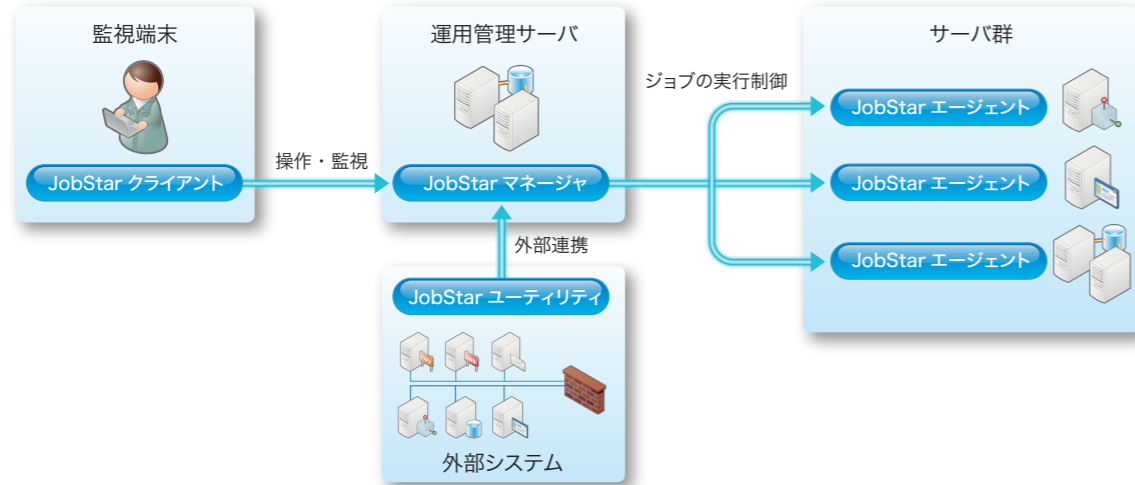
監視端末

JobStar クライアント

操作・監視

運用管理サーバ

JobStar マネージャ

外部連携

JobStar ユーティリティ

外部システム

ジョブの実行制御

サーバ群

JobStar エージェント

JobStar エージェント

JobStar エージェント